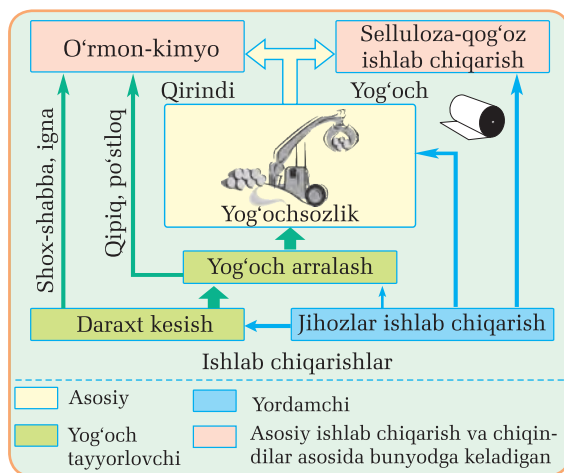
O‘rmon-kimyo

Selluloza-qog‘oz ishlab chiqarish

Qirindi

Yog‘och

Shox-shabba, igna

Qipiq, po‘stloq

Yog‘ochsozlik

Yog‘och arralash

Daraxt kesish

Jihozlar ishlab chiqarish

Ishlab chiqarishlar

Asosiy

Yordamchi

Yog‘och tayyorlovchi

Asosiy ishlab chiqarish va chiqindilar asosida bunyodga keladigan